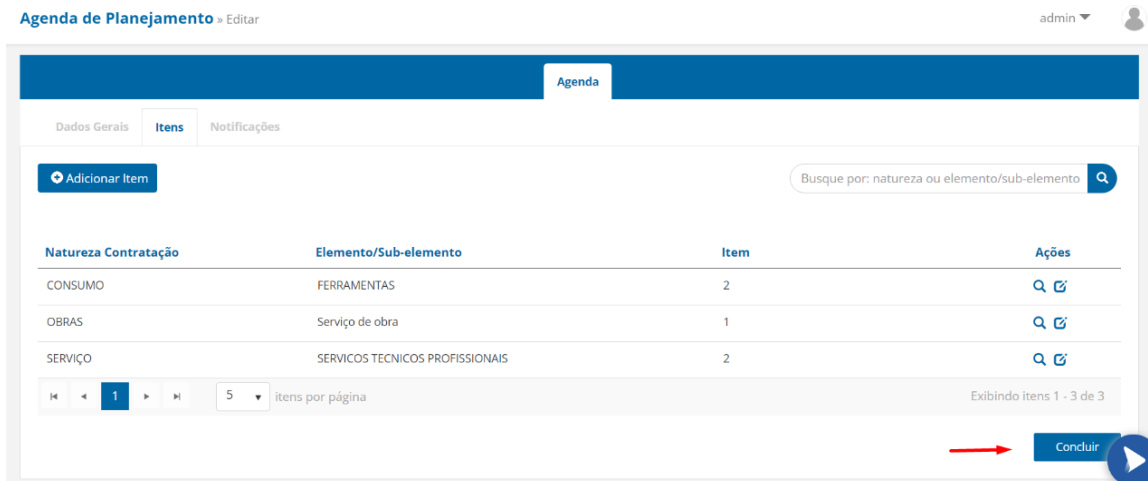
Agenda de Planejamento » Editar

admin

Agenda

Dados Gerais Itens Notificações

Adicionar Item

Busque por: natureza ou elemento/sub-elemento

| Natureza Contratação | Elemento/Sub-elemento | Item | Ações |
|---|---|---|---|
| CONSUMO | FERRAMENTAS | 2 | |
| OBRAS | Serviço de obra | 1 | |
| SERVIÇO | SERVICOS TECNICOS PROFISSIONAIS | 2 | |

1 5 itens por página Exibindo itens 1 - 3 de 3

Concluir